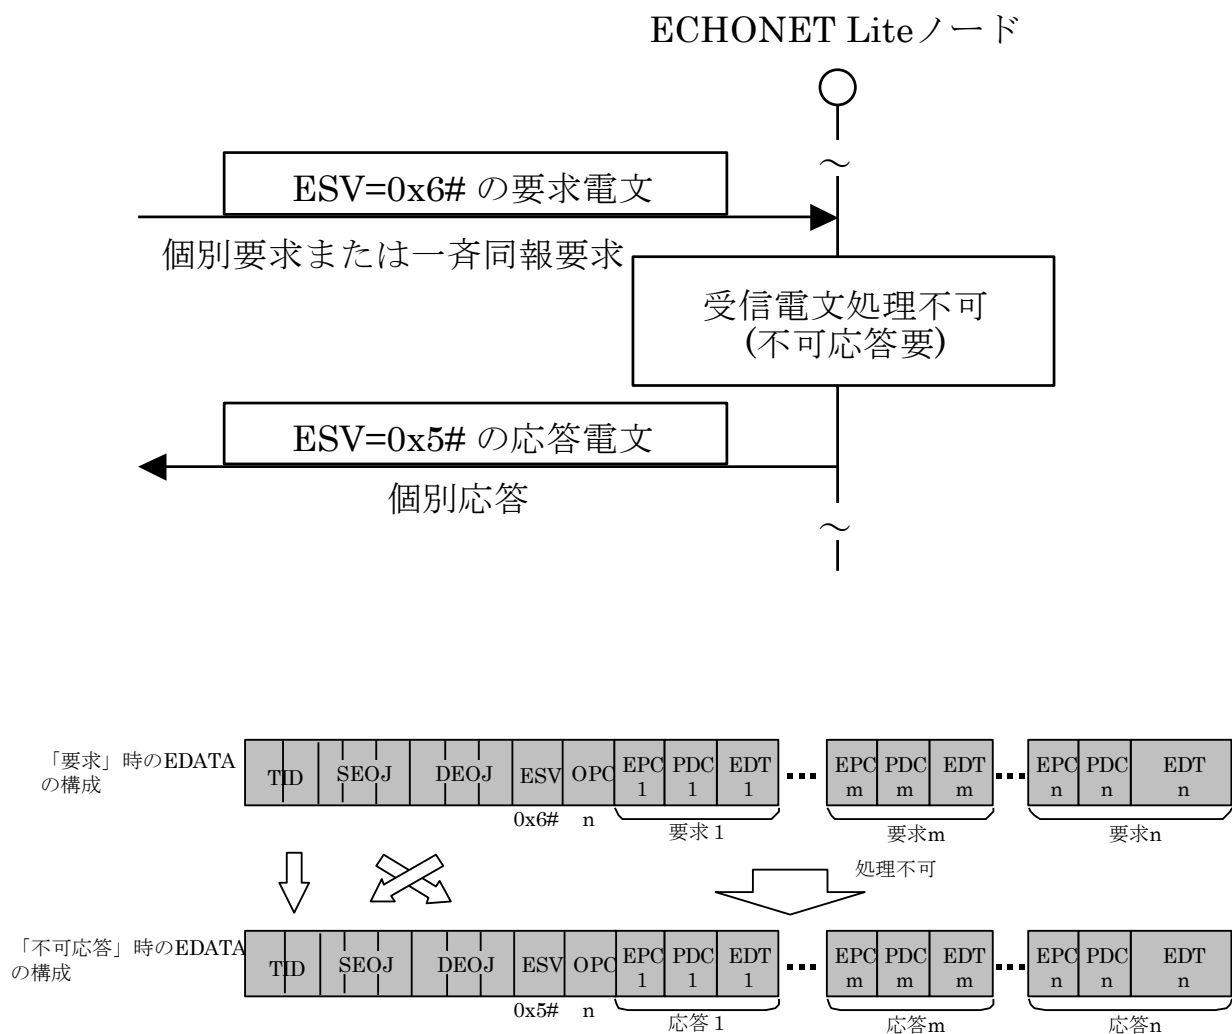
ECHONET Liteノード

ESV=0x6# の要求電文

個別要求または一斉同報要求

受信電文処理不可
(不可応答要)

ESV=0x5# の応答電文

個別応答

「要求」時のEDATAの構成

| TID | SEOJ | DEOJ | ESV | OPC | EPC 1 | PDC 1 | EDT 1 | … | EPC m | PDC m | EDT m | … | EPC n | PDC n | EDT n |
|---|---|---|---|---|---|---|---|---|---|---|---|---|---|---|---|

0x6# n 要求1 要求m 要求n

処理不可

「不可応答」時のEDATAの構成

| TID | SEOJ | DEOJ | ESV | OPC | EPC 1 | PDC 1 | EDT 1 | … | EPC m | PDC m | EDT m | … | EPC n | PDC n | EDT n |
|---|---|---|---|---|---|---|---|---|---|---|---|---|---|---|---|

0x5# n 応答1 応答m 応答n